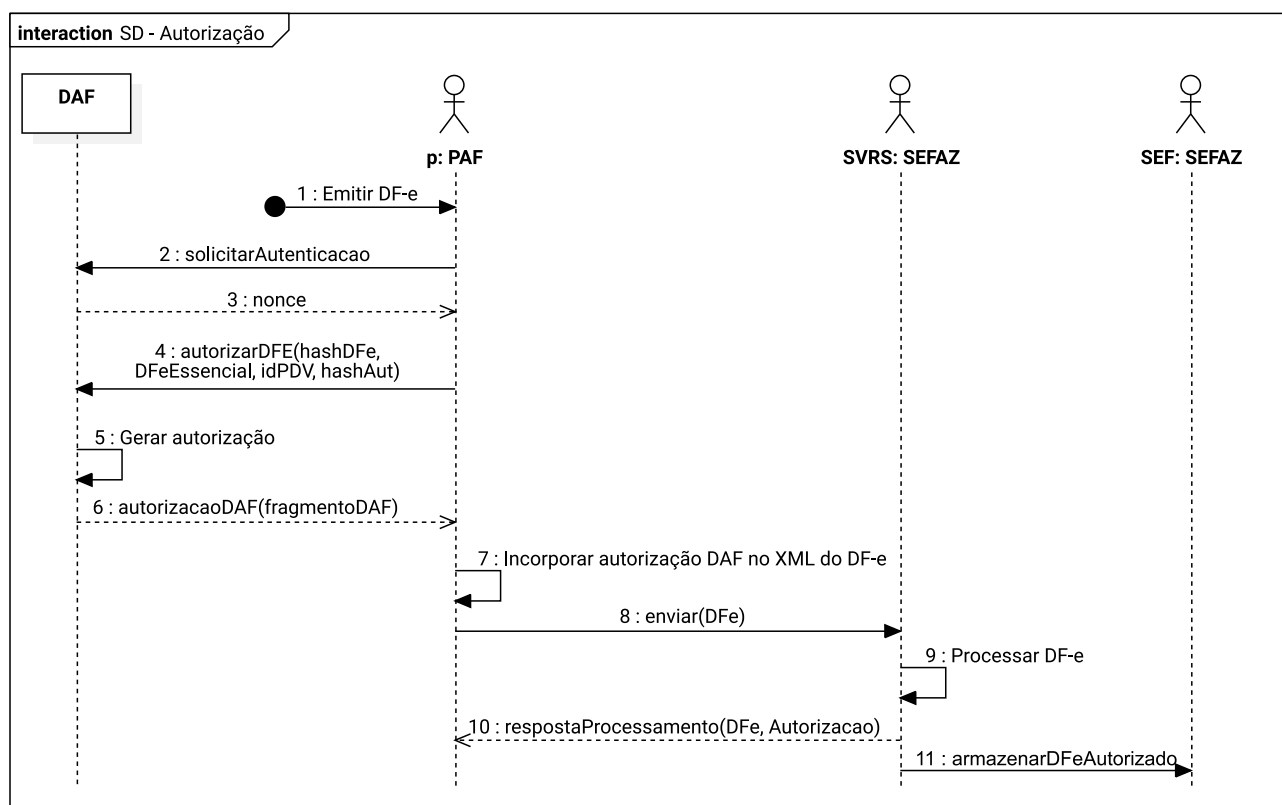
interaction SD - Autorização

DAF

p: PAF

SVRS: SEFAZ

SEF: SEFAZ

1 : Emitir DF-e

2 : solicitarAutenticacao

3 : nonce

4 : autorizarDFE(hashDFe, DFeEssencial, idPDV, hashAut)

5 : Gerar autorização

6 : autorizacaoDAF(fragmentoDAF)

7 : Incorporar autorização DAF no XML do DF-e

8 : enviar(DFe)

9 : Processar DF-e

10 : respostaProcessamento(DFe, Autorizacao)

11 : armazenarDFeAutorizado